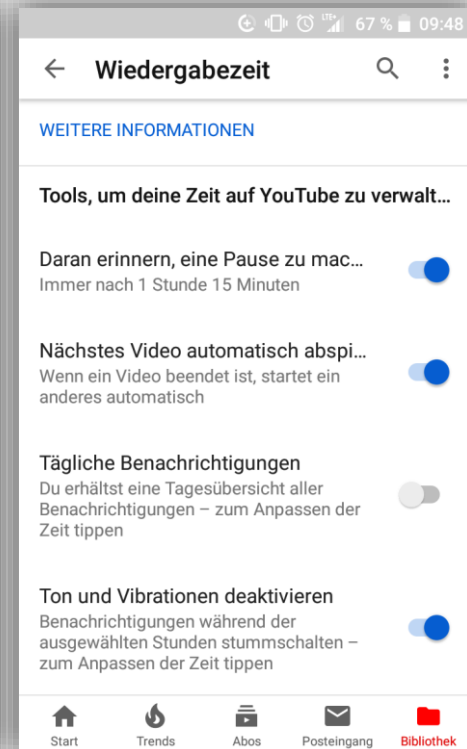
67 % 09:48

Wiedergabezeit

WEITERE INFORMATIONEN

Tools, um deine Zeit auf YouTube zu verwalt...

Daran erinnern, eine Pause zu mac...
Immer nach 1 Stunde 15 Minuten

Nächstes Video automatisch abspi...
Wenn ein Video beendet ist, startet ein anderes automatisch

Tägliche Benachrichtigungen
Du erhältst eine Tagesübersicht aller Benachrichtigungen – zum Anpassen der Zeit tippen

Ton und Vibrationen deaktivieren
Benachrichtigungen während der ausgewählten Stunden stummschalten – zum Anpassen der Zeit tippen

Start Trends Abos Posteingang Bibliothek